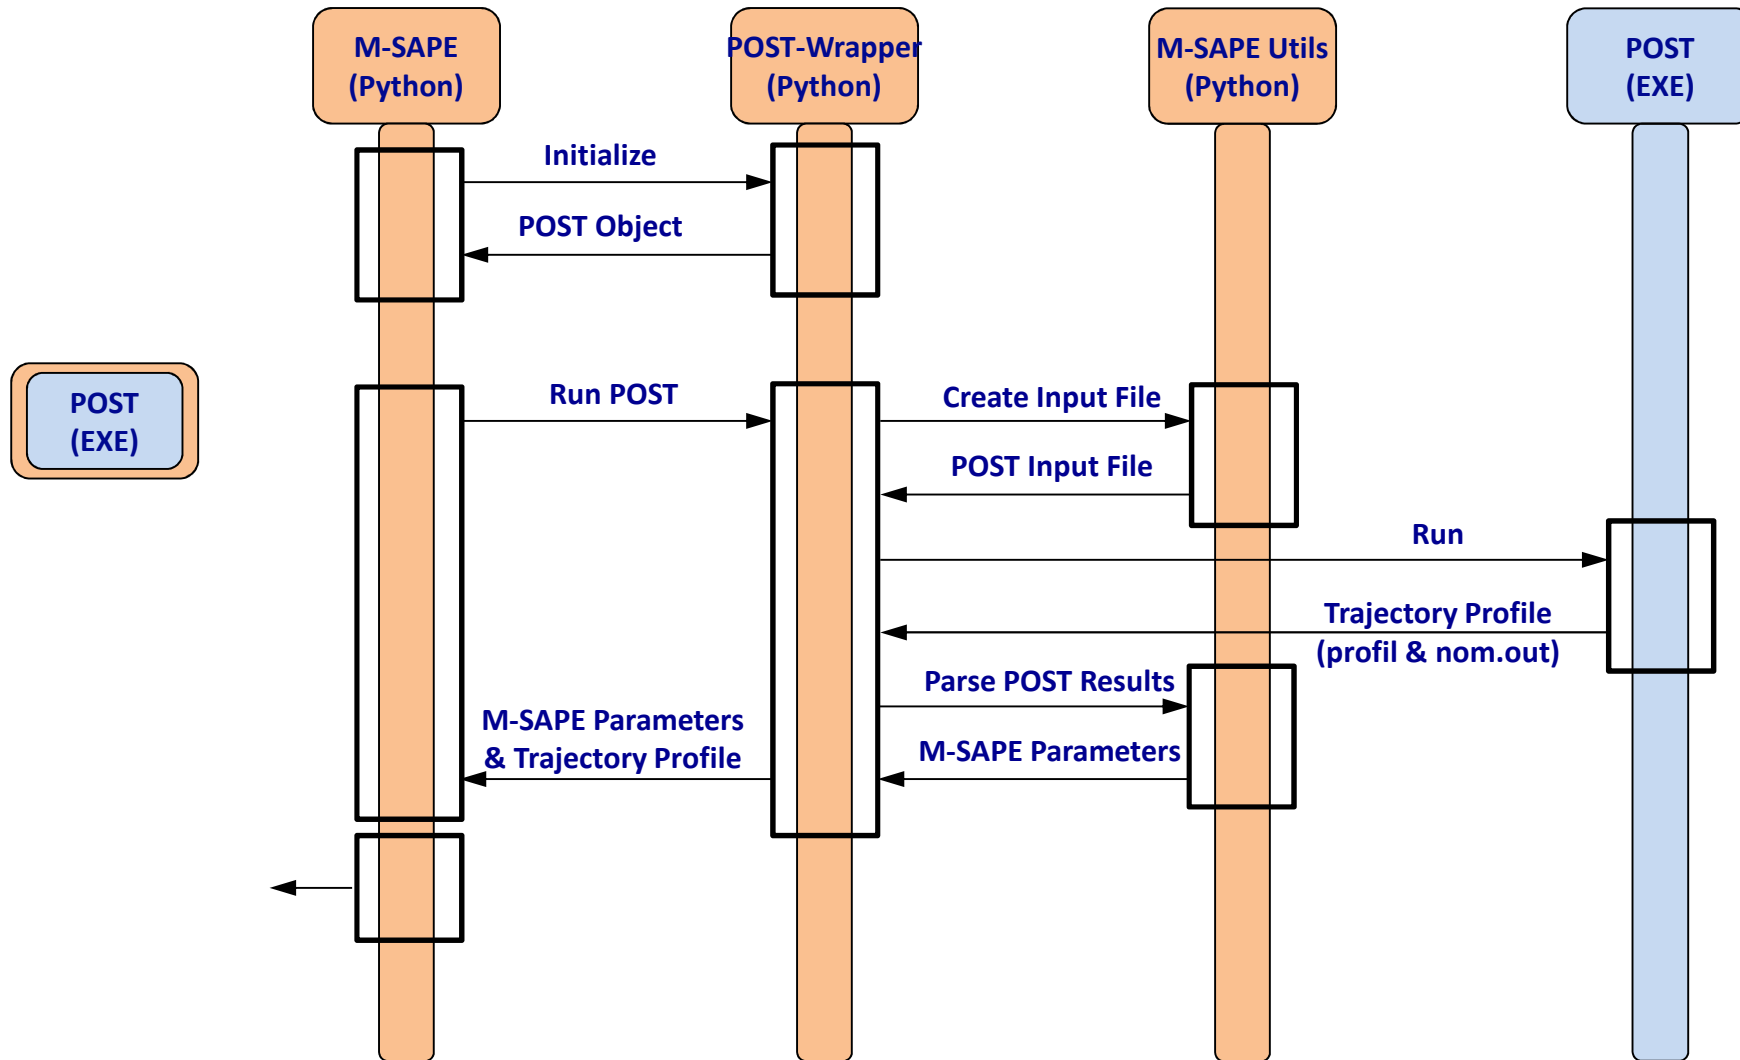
M-SAPE (Python)

POST-Wrapper (Python)

M-SAPE Utils (Python)

POST (EXE)

Initialize

POST Object

POST (EXE)

Run POST

Create Input File

POST Input File

Run

Trajectory Profile (profil & nom.out)

Parse POST Results

M-SAPE Parameters & Trajectory Profile

M-SAPE Parameters